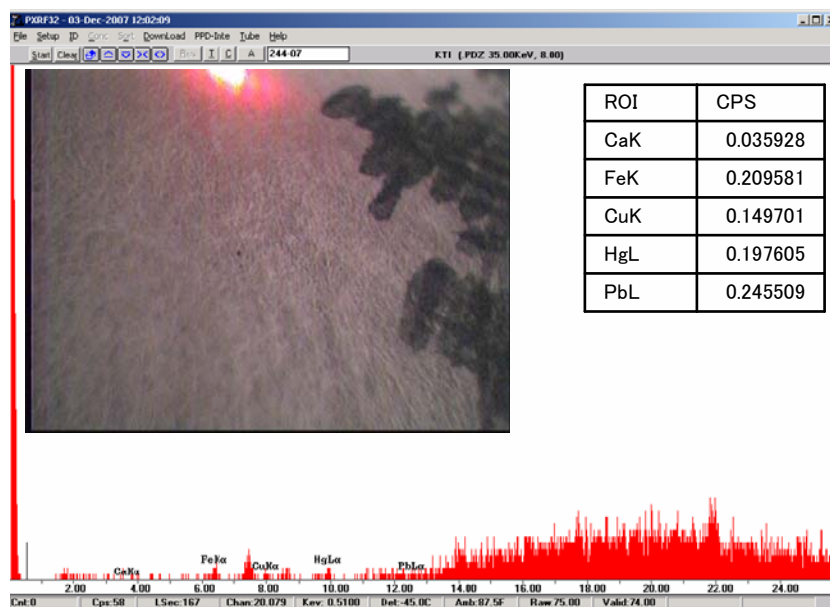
PXRF32 - 03-Dec-2007 12:02:09

File Setup ID Conc Sort Download PPD-Inte Tube Help

Start Clear Bins I C A 244-07

KTI (.PDZ 35.00KeV, 8.80)

| ROI | CPS |
|---|---|
| CaK | 0.035928 |
| FeK | 0.209581 |
| CuK | 0.149701 |
| HgL | 0.197605 |
| PbL | 0.245509 |

CaKα FeKα CuKα HgLα PbLα

2.00 4.00 6.00 8.00 10.00 12.00 14.00 16.00 18.00 20.00 22.00 24.00

Cnt:0 Cps:58 LSec:167 Chan:20.079 Kev: 0.5100 Det:-45.0C Amb:87.5F Raw:75.00 Valid:74.00